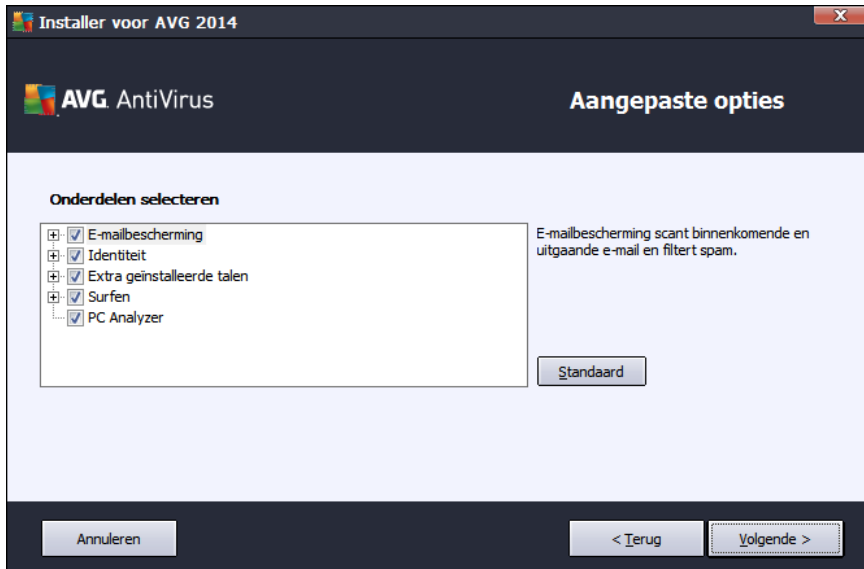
Installer voor AVG 2014

AVG. AntiVirus

Aangepaste opties

Onderdelen selecteren

E-mailbescherming
Identiteit
Extra geinstalleerde talen
Surfen
PC Analyzer

E-mailbescherming scant binnenkomende en uitgaande e-mail en filtert spam.

Standaard

Annuleren

< Terug

Volgende >